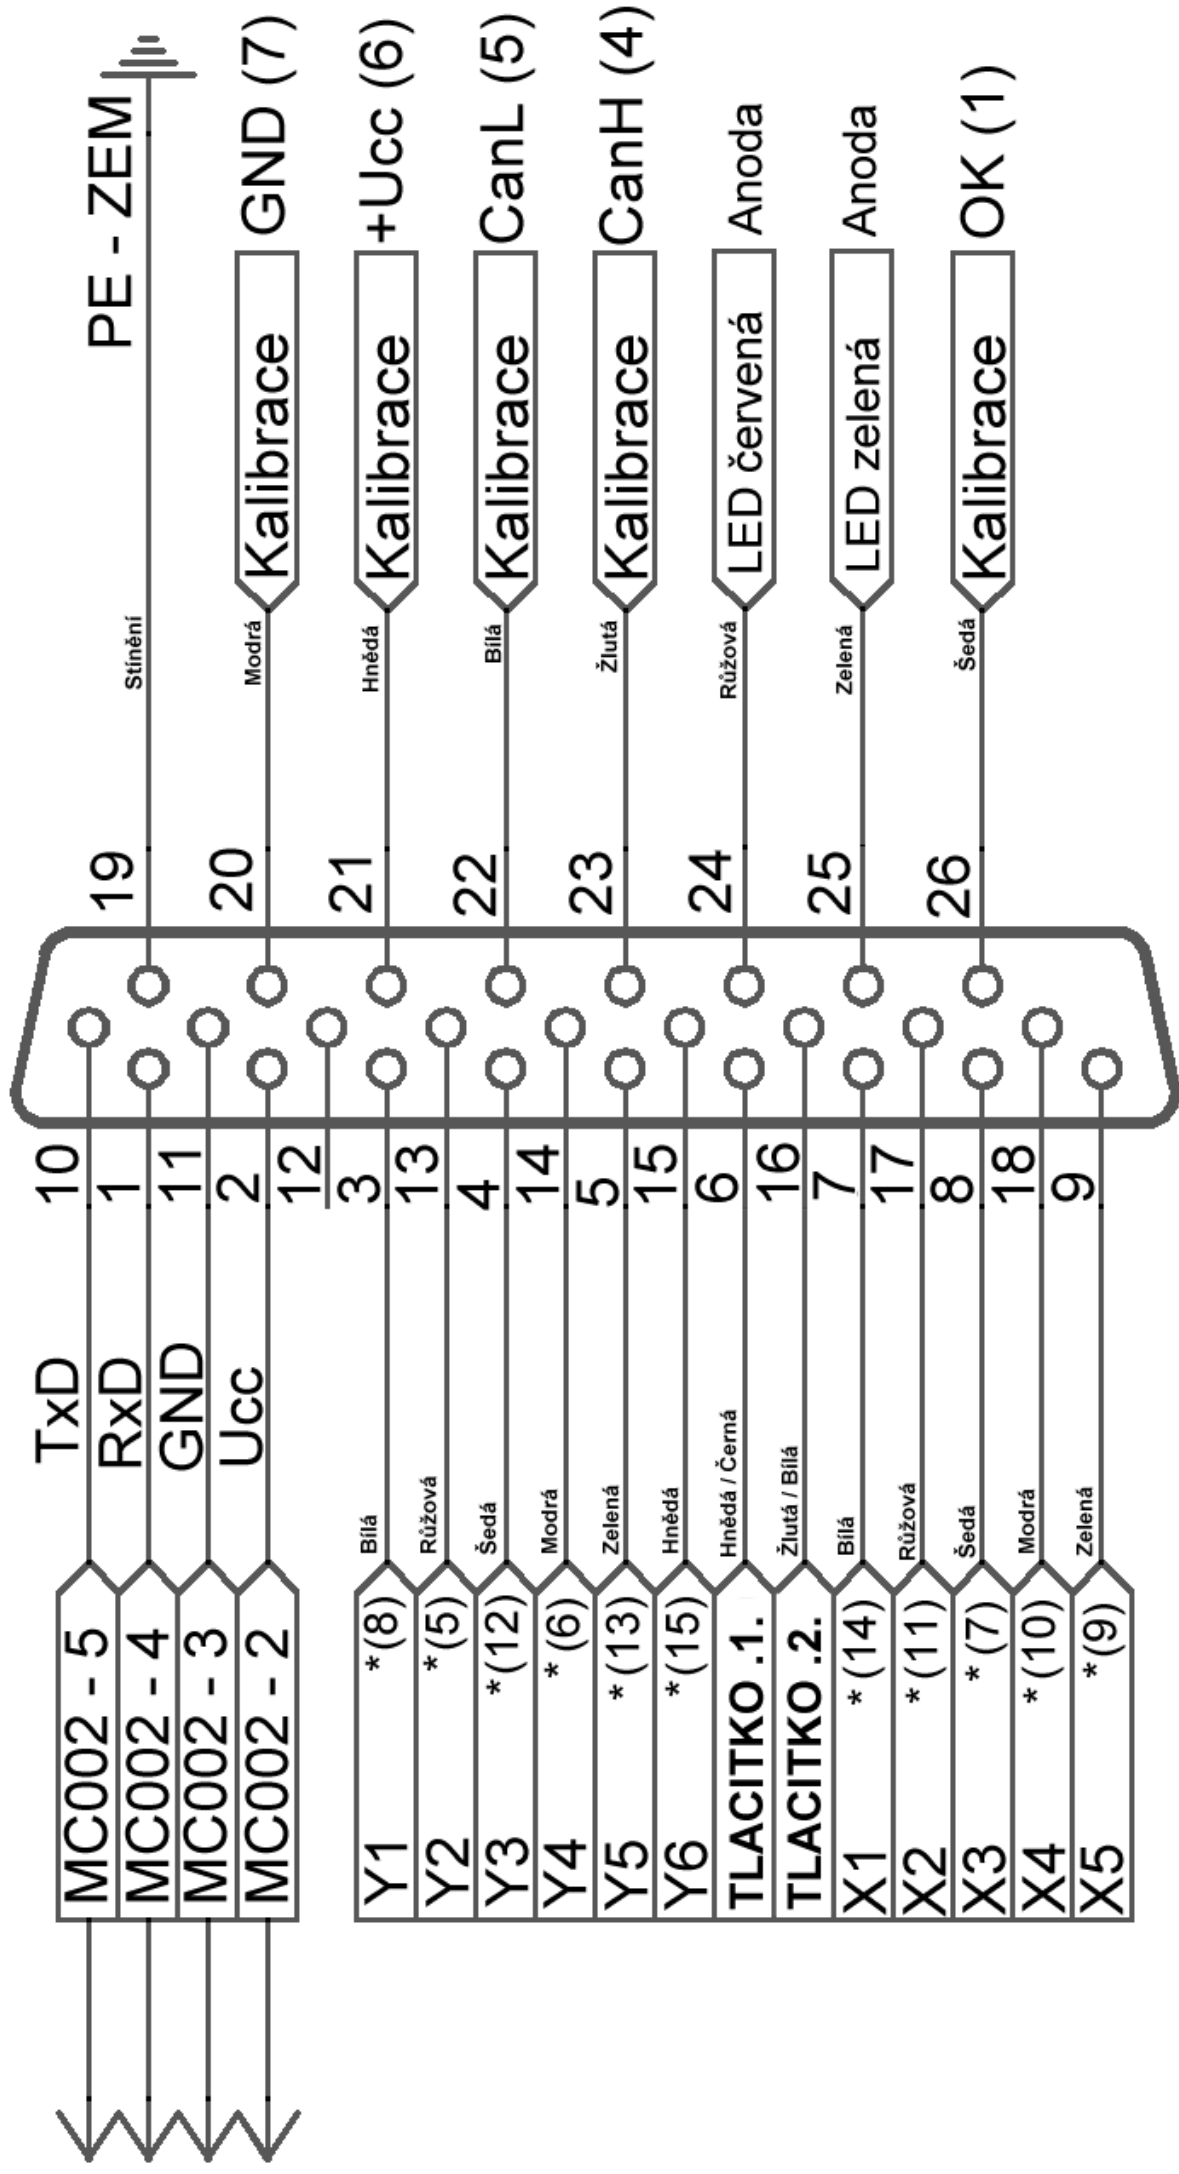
PE - ZEM
GND (7)
+Ucc (6)
CanL (5)
CanH (4)
Anoda
Anoda
OK (1)

Kalibrace
Kalibrace
Kalibrace
Kalibrace
LED červená
LED zelená
Kalibrace

Stínění
Modrá
Hnědá
Bílá
Žlutá
Růžová
Zelená
Šedá

19
20
21
22
23
24
25
26

10
1
11
2
12
3
13
4
14
5
15
6
16
7
17
8
18
9

TxD
RxD
GND
Ucc

Bílá
Růžová
Šedá
Modrá
Zelená
Hnědá
Hnědá / Černá
Žlutá / Bílá
Bílá
Růžová
Šedá
Modrá
Zelená

MC002 - 5
MC002 - 4
MC002 - 3
MC002 - 2

Y1 *(8)
Y2 *(5)
Y3 *(12)
Y4 *(6)
Y5 *(13)
Y6 *(15)
TLACITKO .1.
TLACITKO .2.
X1 *(14)
X2 *(11)
X3 *(7)
X4 *(10)
X5 *(9)